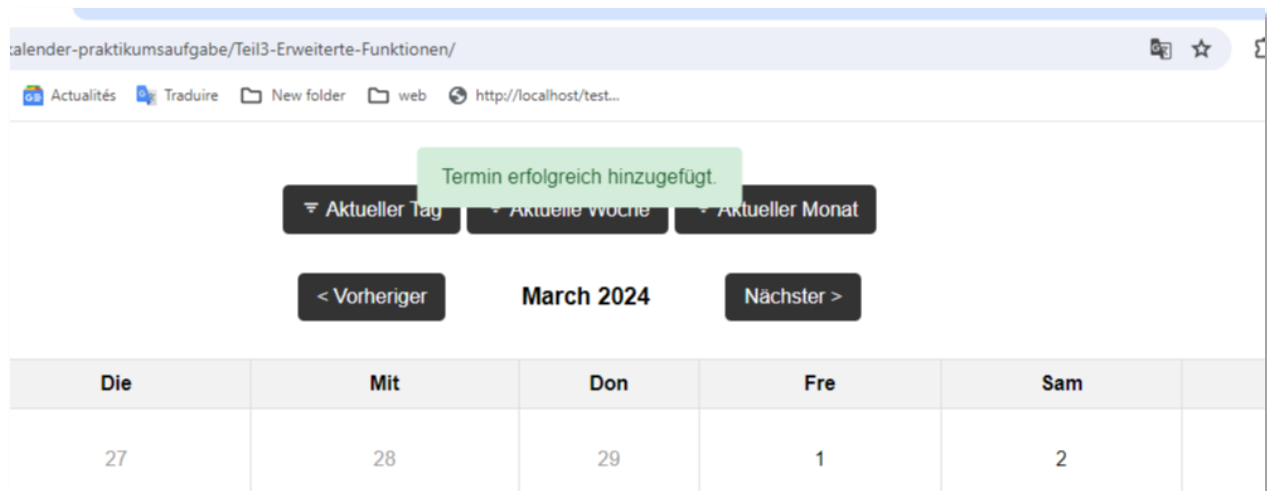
:alender-praktikumsaufgabe/Teil3-Erweiterte-Funktionen/

Actualités Traduire New folder web http://localhost/test...

Termin erfolgreich hinzugefügt.

Aktueller Tag Aktuelle Woche Aktueller Monat

< Vorheriger March 2024 Nächster >

| Die | Mit | Don | Fre | Sam |
|---|---|---|---|---|
| 27 | 28 | 29 | 1 | 2 |